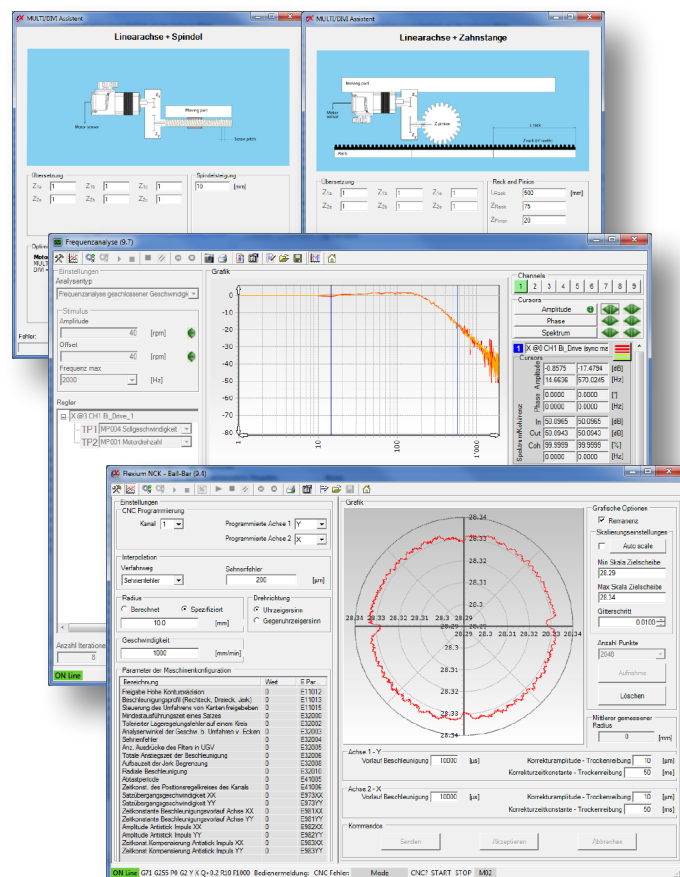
MULTI/DIVI Assistent

Linearachse + Spindel

Moving part
Motor sensor
Screw pitch

Übersetzung
$Z_{1a}$ 1
$Z_{1b}$ 1
$Z_{1c}$ 1
$Z_{2a}$ 1
$Z_{2b}$ 1
$Z_{2c}$ 1

Spindelsteigung
10 [mm]

Fehler:

MULTI/DIVI Assistent

Linearachse + Zahnstange

Moving cart
Motor sensor
Z pinion
L rack
Rack

Übersetzung
$Z_{1a}$ 1
$Z_{1b}$ 1
$Z_{1c}$ 1
$Z_{1d}$ 1
$Z_{2a}$ 1
$Z_{2b}$ 1
$Z_{2c}$ 1
$Z_{2d}$ 1

Rack and Pinion
$L_{Rack}$ 500 [mm]
$Z_{Rack}$ 75
$Z_{Pinion}$ 20

Frequenzanalyse (9.7)

Einstellungen
Analysentyp
Frequenzanalyse geschlossener Geschwindigk
Stimulus
Amplitude
40 [rpm]
Offset
40 [rpm]
Frequenz max
2000 [Hz]
Regler
X @0 CH1 Bi_Drive_1
TP1 MP004 Sollgeschwindigkeit
TP2 MP001 Motordrehzahl

Grafik

0
-10
-20
-30
-40
-50
-60
-70
-80
10
100
1'000

Channels
1 2 3 4 5 6 7 8 9
Cursors
Amplitude
Phase
Spektrum
1 X @0 CH1 Bi_Drive (sync mo
Cursors
Amplitude -0.8575 -17.4794 [dB]
16.6636 570.0245 [Hz]
Phase 0.0000 0.0000 [°]
0.0000 0.0000 [Hz]
Spektrum/Kohärenz In 50.0965 50.0965 [dB]
Out 50.0943 50.0943 [dB]
Coh 99.9959 99.9995 [%]
0.0000 0.0000 [Hz]

Anzahl Iteration
8
ON Line

Flexium NCK - Ball-Bar (9.4)

Einstellungen
CNC Programmierung
Kanal 1
Programmierte Achse 1 Y
Programmierte Achse 2 X

Interpolation
Verfahrweg
Sehnenfehler
Sehnenfehler
200 [µm]

Radius
Berechnet
Spezifiziert
10.0 [mm]

Drehrichtung
Uhrzeigersinn
Gegenuhrzeigersinn

Geschwindigkeit
1000 [mm/min]

Parameter der Maschinenkonfiguration
| Bezeichnung | Wert | E Par |
|---|---|---|
| Freigabe Hohe Konturpräzision | 0 | E11012 |
| Beschleunigungsprofil (Rechteck, Dreieck, Jerk) | 0 | E11013 |
| Steuerung des Umfahrens von Kanten freigeben | 0 | E11015 |
| Mindestausführungszeit eines Satzes | 0 | E32000 |
| Tolerierter Lageregelungsfehler auf einem Kreis | 0 | E32002 |
| Analysenwinkel der Geschw. b. Umfahren v. Ecken | 0 | E32003 |
| Sehnenfehler | 0 | E32004 |
| Anz. Ausdrücke des Filters in UGV | 0 | E32005 |
| Totale Anstiegszeit der Beschleunigung | 0 | E32006 |
| Aufbauzeit des Jerk Begrenzung | 0 | E32008 |
| Radiale Beschleunigung | 0 | E32010 |
| Abtastperiode | 0 | E41005 |
| Zeitkonst. des Positionsregelkreises des Kanals | 0 | E41006 |
| Satzübergangsgeschwindigkeit XX | 0 | E973XX |
| Satzübergangsgeschwindigkeit YY | 0 | E973YY |
| Zeitkonstante Beschleunigungsvorlauf Achse XX | 0 | E981XX |
| Zeitkonstante Beschleunigungsvorlauf Achse YY | 0 | E981YY |
| Amplitude Antistick Impuls XX | 0 | E982XX |
| Amplitude Antistick Impuls YY | 0 | E982YY |
| Zeitkonst. Kompensierung Antistick Impuls XX | 0 | E983XX |
| Zeitkonst. Kompensierung Antistick Impuls YY | 0 | E983YY |

Grafik
28.34
28.33
28.32
28.31
28.3
28.29
28.34 28.33 28.32 28.31 28.3 28.29 28.3 28.31 28.32 28.33 28.34
28.29
28.3
28.31
28.32
28.33
28.34

Grafische Optionen
Remanenz
Skalierungseinstellungen
Auto scale
Min Skala Zielscheibe
28.29
Max Skala Zielscheibe
28.34
Gitterschritt
0.0100
Anzahl Punkte
2048
Aufnahme
Löschen
Mittlerer gemessener Radius
0 [mm]

Achse 1 - Y
Vorlauf Beschleunigung 10000 [µs]
Korrekturamplitude - Trockenreibung 10 [µm]
Korrekturzeitkonstante - Trockenreibung 50 [ms]

Achse 2 - X
Vorlauf Beschleunigung 10000 [µs]
Korrekturamplitude - Trockenreibung 10 [µm]
Korrekturzeitkonstante - Trockenreibung 50 [ms]

Kommandos
Senden
Akzeptieren
Abbrechen

ON Line G71 G255 P6 G2 Y X Q+0.2 R10 F1000 Bedienermeldung: CNC Fehler Mode CNC? START STOP M02